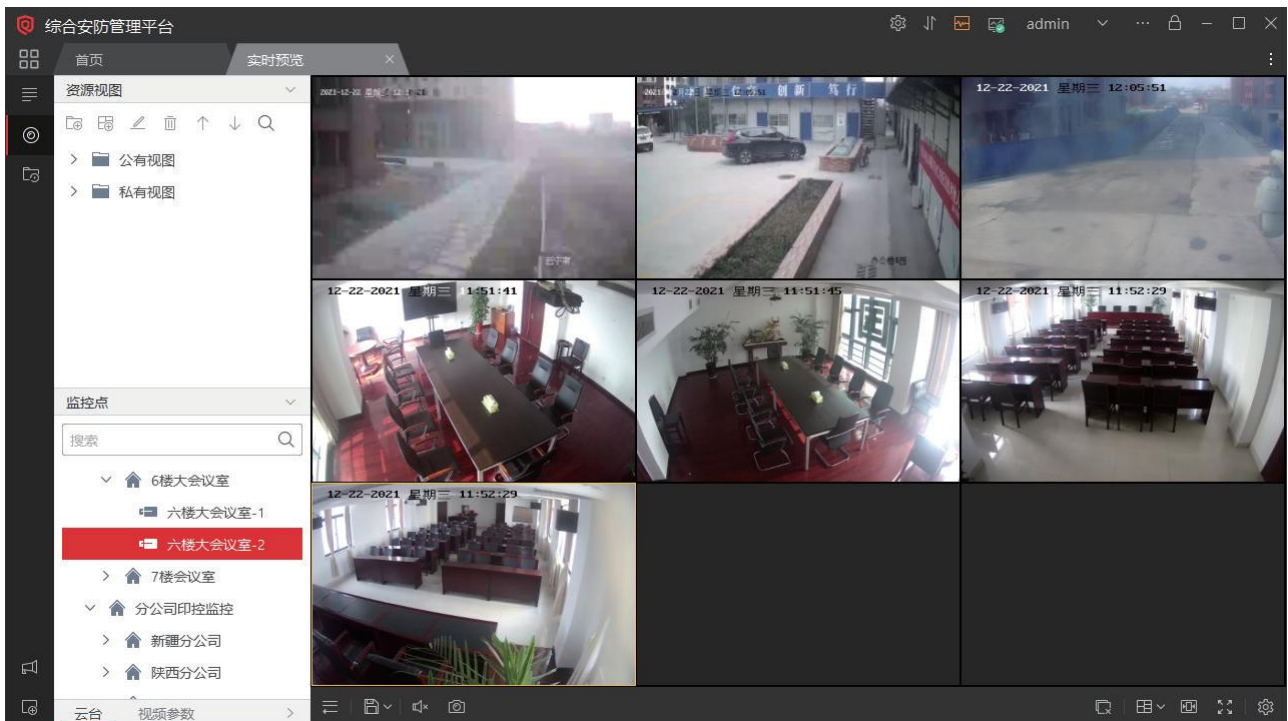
综合安防管理平台

admin

首页

实时预览

资源视图

公有视图

私有视图

监控点

搜索

6楼大会议室

六楼大会议室-1

六楼大会议室-2

7楼会议室

分公司印控监控

新疆分公司

陕西分公司

云台

视频参数

2021-12-22 星期三 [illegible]

创新 笃行

12-22-2021 星期三 12:05:51

12-22-2021 星期三 1:51:41

12-22-2021 星期三 11:51:45

12-22-2021 星期三 11:52:29

12-22-2021 星期三 11:52:29